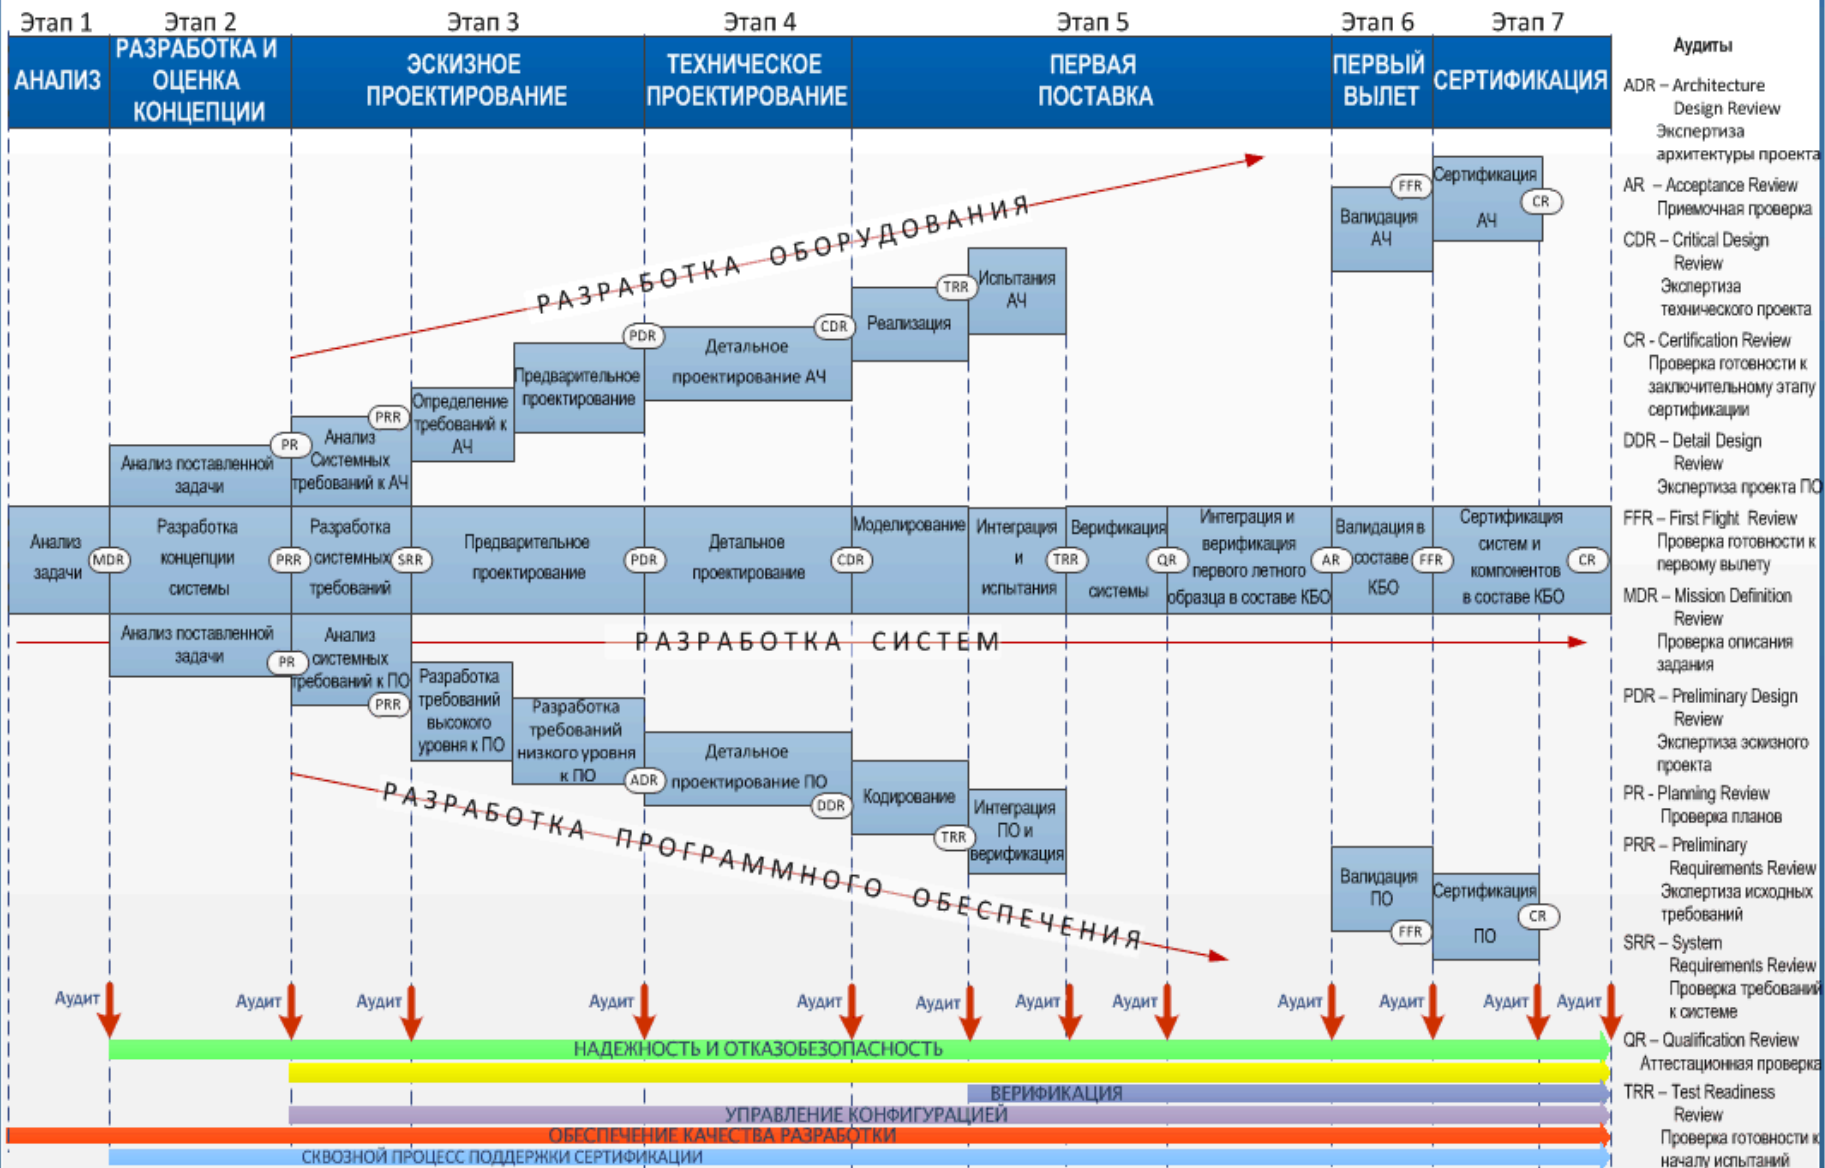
Этап 1 Этап 2 Этап 3 Этап 4 Этап 5 Этап 6 Этап 7

АНАЛИЗ | РАЗРАБОТКА И ОЦЕНКА КОНЦЕПЦИИ | ЭСКИЗНОЕ ПРОЕКТИРОВАНИЕ | ТЕХНИЧЕСКОЕ ПРОЕКТИРОВАНИЕ | ПЕРВАЯ ПОСТАВКА | ПЕРВЫЙ ВЫЛЕТ | СЕРТИФИКАЦИЯ

РАЗРАБОТКА ОБОРУДОВАНИЯ

Анализ поставленной задачи
PR
Анализ Системных требований к АЧ
PRR
Определение требований к АЧ
Предварительное проектирование
PDR
Детальное проектирование АЧ
CDR
Реализация
TRR
Испытания АЧ
FFR
Валидация АЧ
Сертификация АЧ
CR

Анализ задачи
MDR
Разработка концепции системы
PRR
Разработка системных требований
SRR
Предварительное проектирование
PDR
Детальное проектирование
CDR
Моделирование
Интеграция и испытания
TRR
Верификация системы
QR
Интеграция и верификация первого летного образца в составе КБО
AR
Валидация в составе КБО
FFR
Сертификация систем и компонентов в составе КБО
CR

РАЗРАБОТКА СИСТЕМ

Анализ поставленной задачи
PR
Анализ системных требований к ПО
PRR
Разработка требований высокого уровня к ПО
Разработка требований низкого уровня к ПО
ADR
Детальное проектирование ПО
DDR
Кодирование
TRR
Интеграция ПО и верификация
Валидация ПО
FFR
Сертификация ПО
CR

РАЗРАБОТКА ПРОГРАММНОГО ОБЕСПЕЧЕНИЯ

Аудит Аудит Аудит Аудит Аудит Аудит Аудит Аудит Аудит Аудит Аудит Аудит

НАДЕЖНОСТЬ И ОТКАЗОБЕЗОПАСНОСТЬ
ВЕРИФИКАЦИЯ
УПРАВЛЕНИЕ КОНФИГУРАЦИЕЙ
ОБЕСПЕЧЕНИЕ КАЧЕСТВА РАЗРАБОТКИ
СКВОЗНОЙ ПРОЦЕСС ПОДДЕРЖКИ СЕРТИФИКАЦИИ

Аудиты
ADR – Architecture Design Review Экспертиза архитектуры проекта
AR – Acceptance Review Приемочная проверка
CDR – Critical Design Review Экспертиза технического проекта
CR - Certification Review Проверка готовности к заключительному этапу сертификации
DDR – Detail Design Review Экспертиза проекта ПО
FFR – First Flight Review Проверка готовности к первому вылету
MDR – Mission Definition Review Проверка описания задания
PDR – Preliminary Design Review Экспертиза эскизного проекта
PR - Planning Review Проверка планов
PRR – Preliminary Requirements Review Экспертиза исходных требований
SRR – System Requirements Review Проверка требований к системе
QR – Qualification Review Аттестационная проверка
TRR – Test Readiness Review Проверка готовности к началу испытаний